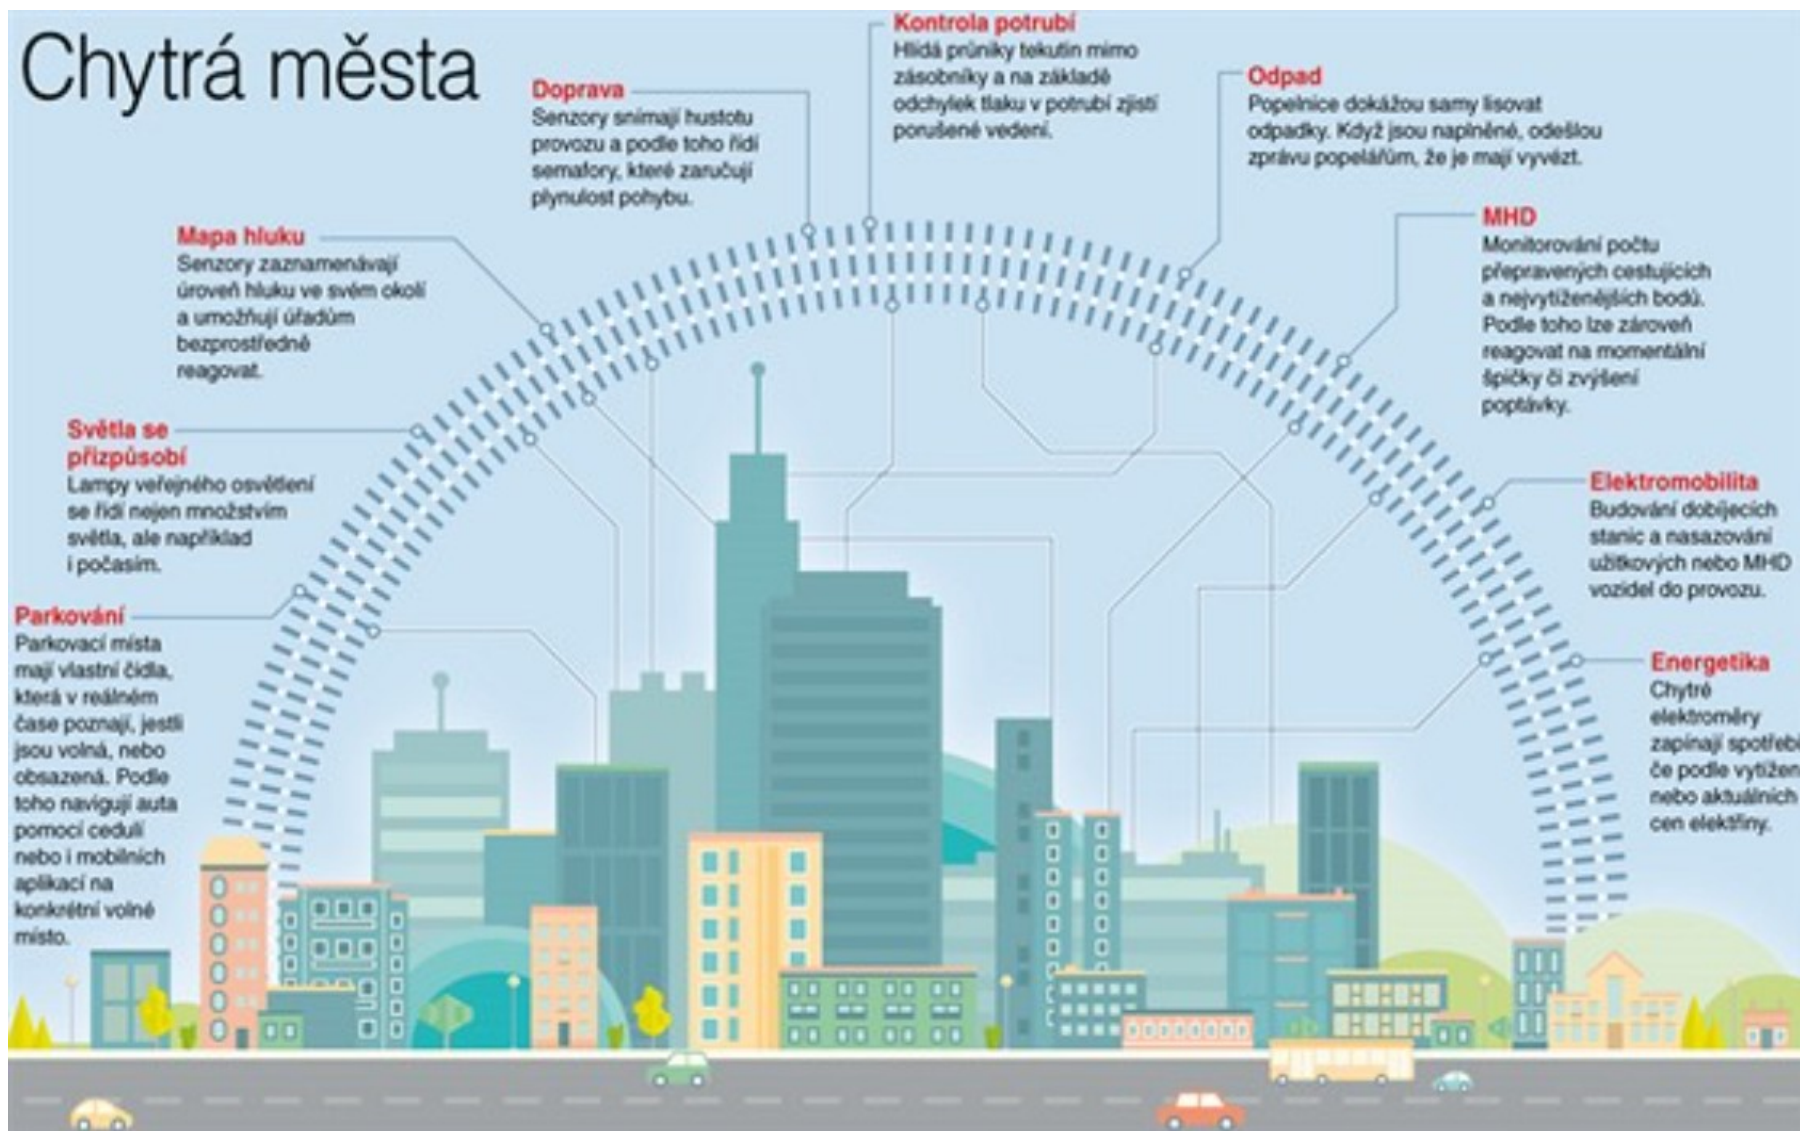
Chytrá města

Mapa hluku
Senzory zaznamenávají úroveň hluku ve svém okolí a umožňují úřadům bezprostředně reagovat.

Doprava
Senzory snímají hustotu provozu a podle toho řídí semafory, které zaručují plynulost pohybu.

Kontrola potrubí
Hlídá průniky tekutin mimo zásobníky a na základě odchylek tlaku v potrubí zjistí porušené vedení.

Odpad
Popelnice dokážou samy lisovat odpadky. Když jsou naplněné, odešlou zprávu popelářům, že je mají vyvézt.

MHD
Monitorování počtu přepravených cestujících a nejvytíženějších bodů. Podle toho lze zároveň reagovat na momentální špičky či zvýšení poptávky.

Světla se přizpůsobí
Lampy veřejného osvětlení se řídí nejen množstvím světla, ale například i počasím.

Parkování
Parkovací místa mají vlastní čidla, která v reálném čase poznají, jestli jsou volná, nebo obsazená. Podle toho navigují auta pomocí cedulí nebo i mobilních aplikací na konkrétní volné místo.

Elektromobilita
Budování dobíjecích stanic a nasazování užitkových nebo MHD vozidel do provozu.

Energetika
Chytré elektroměry zapínají spotřebi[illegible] če podle vytížen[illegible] nebo aktuálních cen elektřiny.